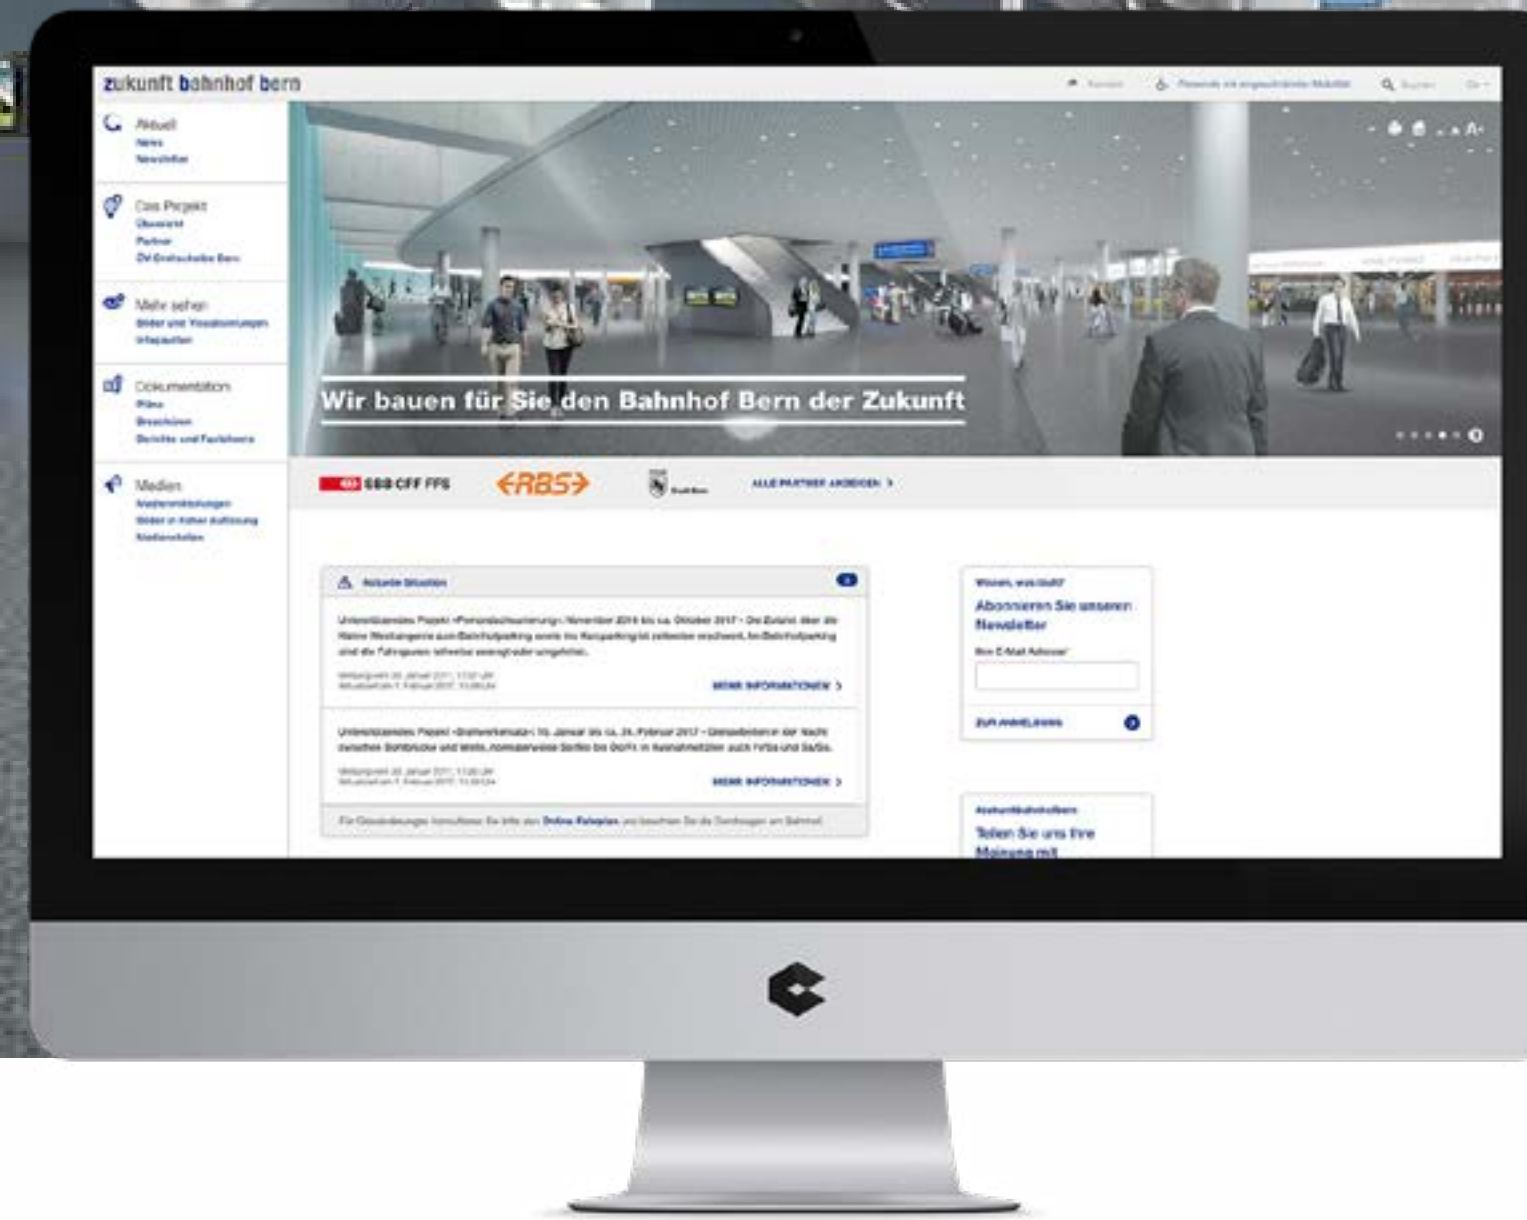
zukunft bahnhof bern

Kontakt    Personen mit eingeschränkter Mobilität    Suchen    De

Aktuell
News
Newsletter

Das Projekt
Übersicht
Partner
ÖV-Drehscheibe Bern

Mehr sehen
Bilder und Visualisierungen
Infopavillon

Dokumentation
Pläne
Broschüren
Berichte und Factsheets

Medien
Medienmitteilungen
Bilder in hoher Auflösung
Medienstellen

Wir bauen für Sie den Bahnhof Bern der Zukunft

SBB CFF FFS    RBS    Stadt Bern    ALLE PARTNER ANZEIGEN

Aktuelle Situation

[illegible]

MEHR INFORMATIONEN

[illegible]

MEHR INFORMATIONEN

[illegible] Online-Fahrplan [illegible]

Wissen, was läuft?
Abonnieren Sie unseren Newsletter
Ihre E-Mail Adresse*
ZUR ANMELDUNG

#zukunftbahnhofbern
Teilen Sie uns Ihre Meinung mit